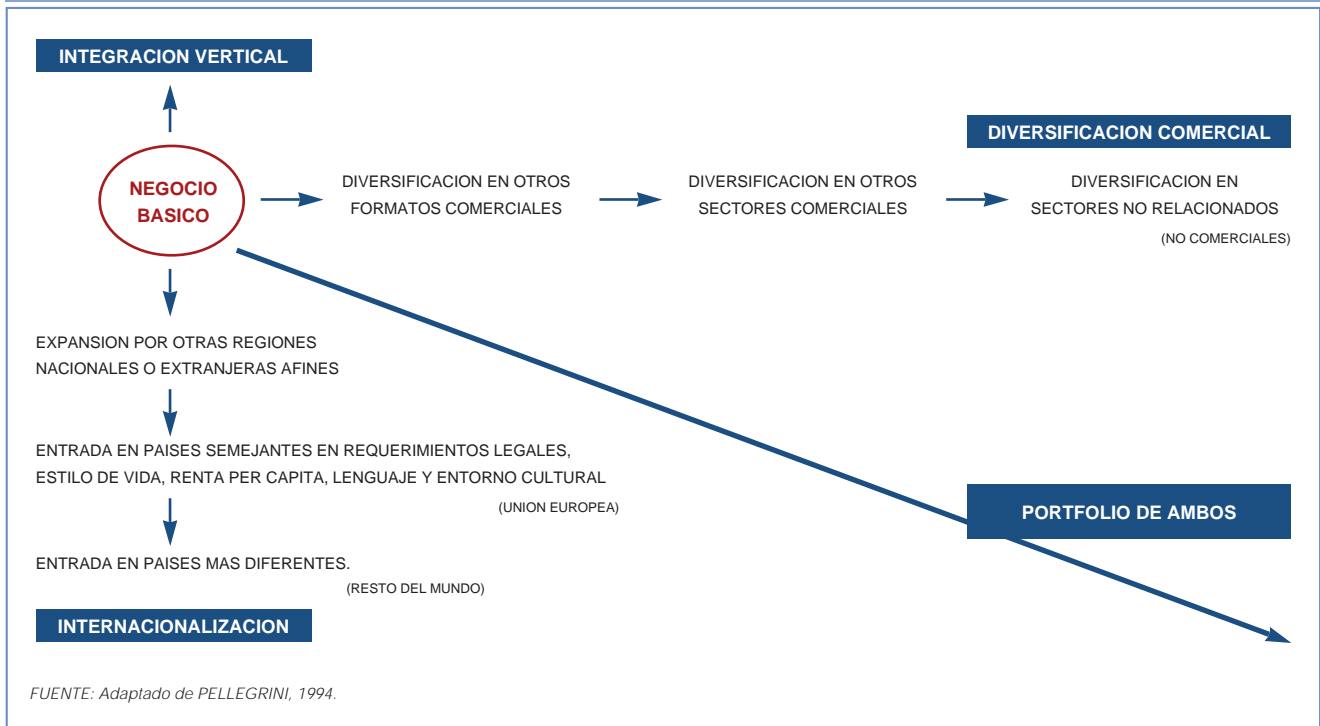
INTEGRACION VERTICAL

DIVERSIFICACION COMERCIAL

NEGOCIO BASICO

DIVERSIFICACION EN OTROS FORMATOS COMERCIALES

DIVERSIFICACION EN OTROS SECTORES COMERCIALES

DIVERSIFICACION EN SECTORES NO RELACIONADOS
(NO COMERCIALES)

EXPANSION POR OTRAS REGIONES NACIONALES O EXTRANJERAS AFINES

ENTRADA EN PAISES SEMEJANTES EN REQUERIMIENTOS LEGALES, ESTILO DE VIDA, RENTA PER CAPITA, LENGUAJE Y ENTORNO CULTURAL
(UNION EUROPEA)

PORTFOLIO DE AMBOS

ENTRADA EN PAISES MAS DIFERENTES.
(RESTO DEL MUNDO)

INTERNACIONALIZACION

FUENTE: Adaptado de PELLEGRINI, 1994.